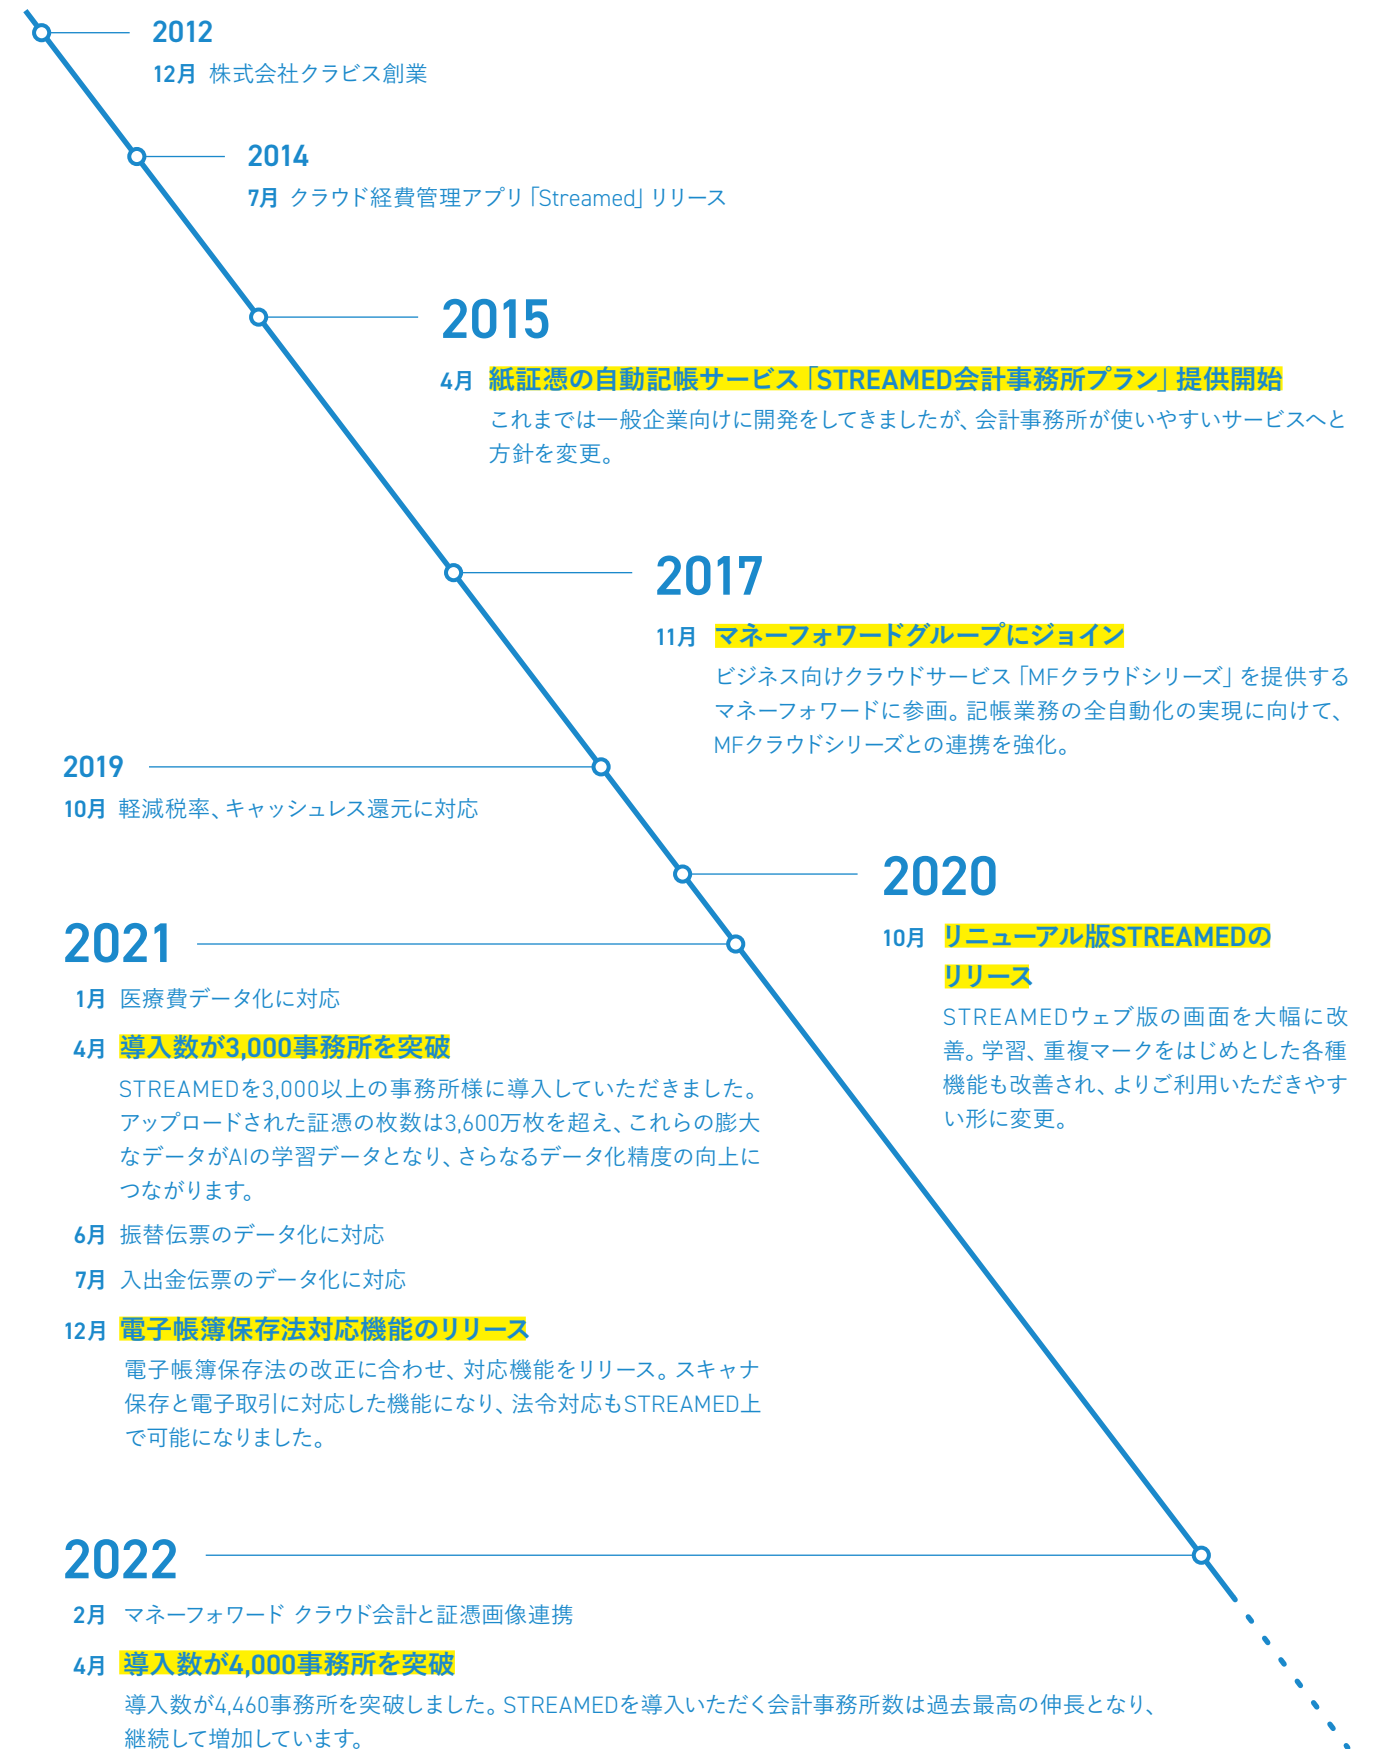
2012

12月 株式会社クラビス創業

2014

7月 クラウド経費管理アプリ「Streamed」リリース

2015

4月 紙証憑の自動記帳サービス「STREAMED会計事務所プラン」提供開始

これまでは一般企業向けに開発をしてきましたが、会計事務所が使いやすいサービスへと方針を変更。

2017

11月 マネーフォワードグループにジョイン

ビジネス向けクラウドサービス「MFクラウドシリーズ」を提供するマネーフォワードに参画。記帳業務の全自動化の実現に向けて、MFクラウドシリーズとの連携を強化。

2019

10月 軽減税率、キャッシュレス還元に対応

2020

10月 リニューアル版STREAMEDのリリース

STREAMEDウェブ版の画面を大幅に改善。学習、重複マークをはじめとした各種機能も改善され、よりご利用いただきやすい形に変更。

2021

1月 医療費データ化に対応

4月 導入数が3,000事務所を突破

STREAMEDを3,000以上の事務所様に導入していただきました。アップロードされた証憑の枚数は3,600万枚を超え、これらの膨大なデータがAIの学習データとなり、さらなるデータ化精度の向上につながります。

6月 振替伝票のデータ化に対応

7月 入出金伝票のデータ化に対応

12月 電子帳簿保存法対応機能のリリース

電子帳簿保存法の改正に合わせ、対応機能をリリース。スキャナ保存と電子取引に対応した機能になり、法令対応もSTREAMED上で可能になりました。

2022

2月 マネーフォワード クラウド会計と証憑画像連携

4月 導入数が4,000事務所を突破

導入数が4,460事務所を突破しました。STREAMEDを導入いただく会計事務所数は過去最高の伸長となり、継続して増加しています。